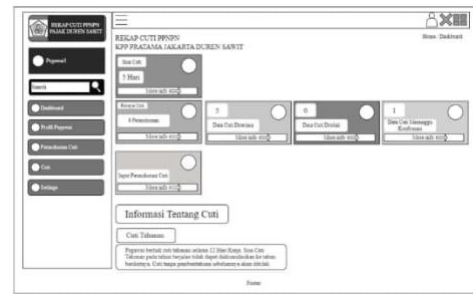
REKAP CUTI PPNPN PAJAK DUREN SAWIT

Pegawai

Search

Dashboard

Profil Pegawai

Permohonan Cuti

Cuti

Settings

REKAP CUTI PPNPN
KPP PRATAMA JAKARTA DUREN SAWIT

Home / Dashboard

Sisa Cuti
7 Hari
More info

Riwayat Cuti
8 Permohonan
More info

3
Data Cuti Diterima
More info

0
Data Cuti Ditolak
More info

1
Data Cuti Menunggu Konfirmasi
More info

Input Permohonan Cuti
More info

Informasi Tentang Cuti

Cuti Tahunan

Pegawai berhak cuti tahunan selama 12 Hari Kerja. Sisa Cuti Tahunan pada tahun berjalan tidak dapat diakumulasikan ke tahun berikutnya. Cuti tanpa pemberitahuan sebelumnya akan ditolak.

Footer